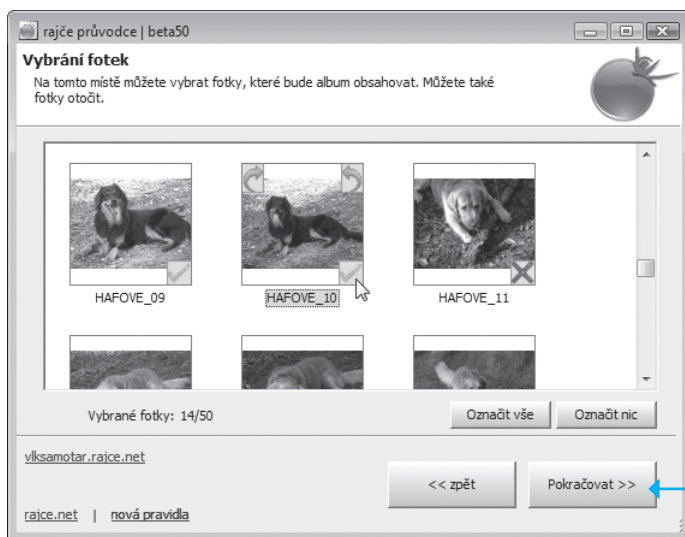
rajče průvodce | beta50

Vybrání fotek

Na tomto místě můžete vybrat fotky, které bude album obsahovat. Můžete také fotky otočit.

HAFOVE_09

HAFOVE_10

HAFOVE_11

Vybrané fotky: 14/50

Označit vše

Označit nic

vlksamotar.rajce.net

<< zpět

Pokračovat >>

rajce.net | nová pravidla